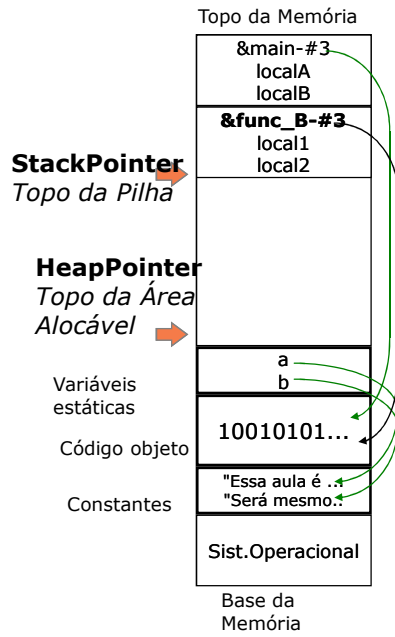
Topo da Memória

&main-#3
localA
localB

&func_B-#3
local1
local2

StackPointer
Topo da Pilha

HeapPointer
Topo da Área Alocável

a
b

Variáveis estáticas

Código objeto

10010101...

Constantes

"Essa aula é ..
"Será mesmo..

Sist.Operacional

Base da Memória